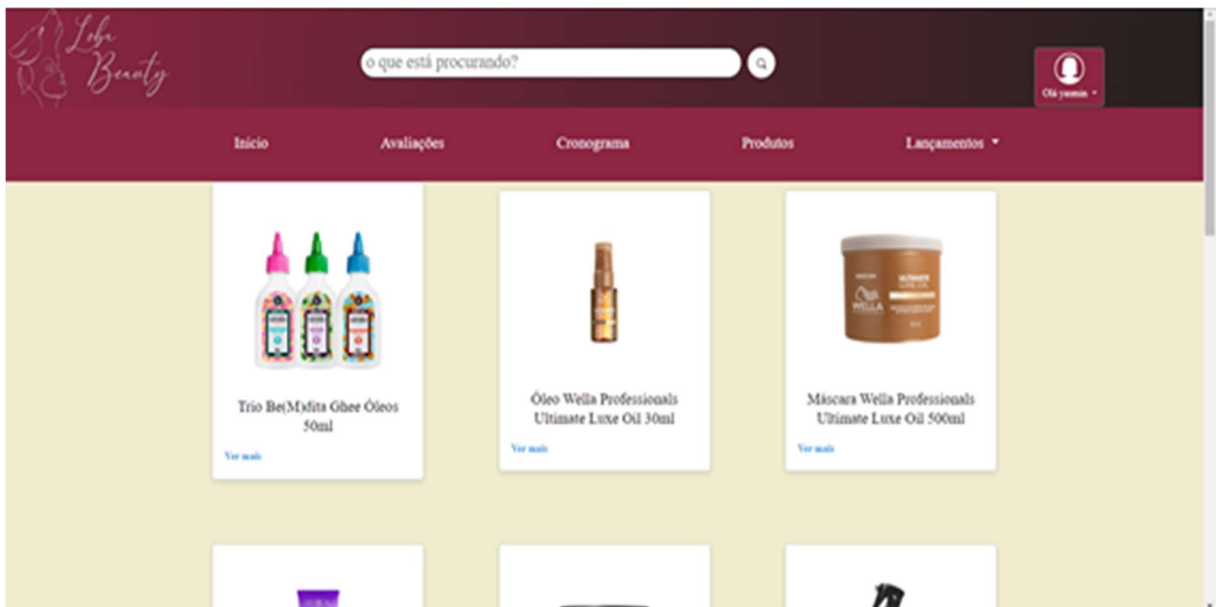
Loba Beauty

o que está procurando?

Olá yasmin

Início Avaliações Cronograma Produtos Lançamentos

Trio Be(M)dita Ghee Óleos 50ml

Ver mais

Óleo Wella Professionals Ultimate Luxe Oil 30ml

Ver mais

Máscara Wella Professionals Ultimate Luxe Oil 500ml

Ver mais